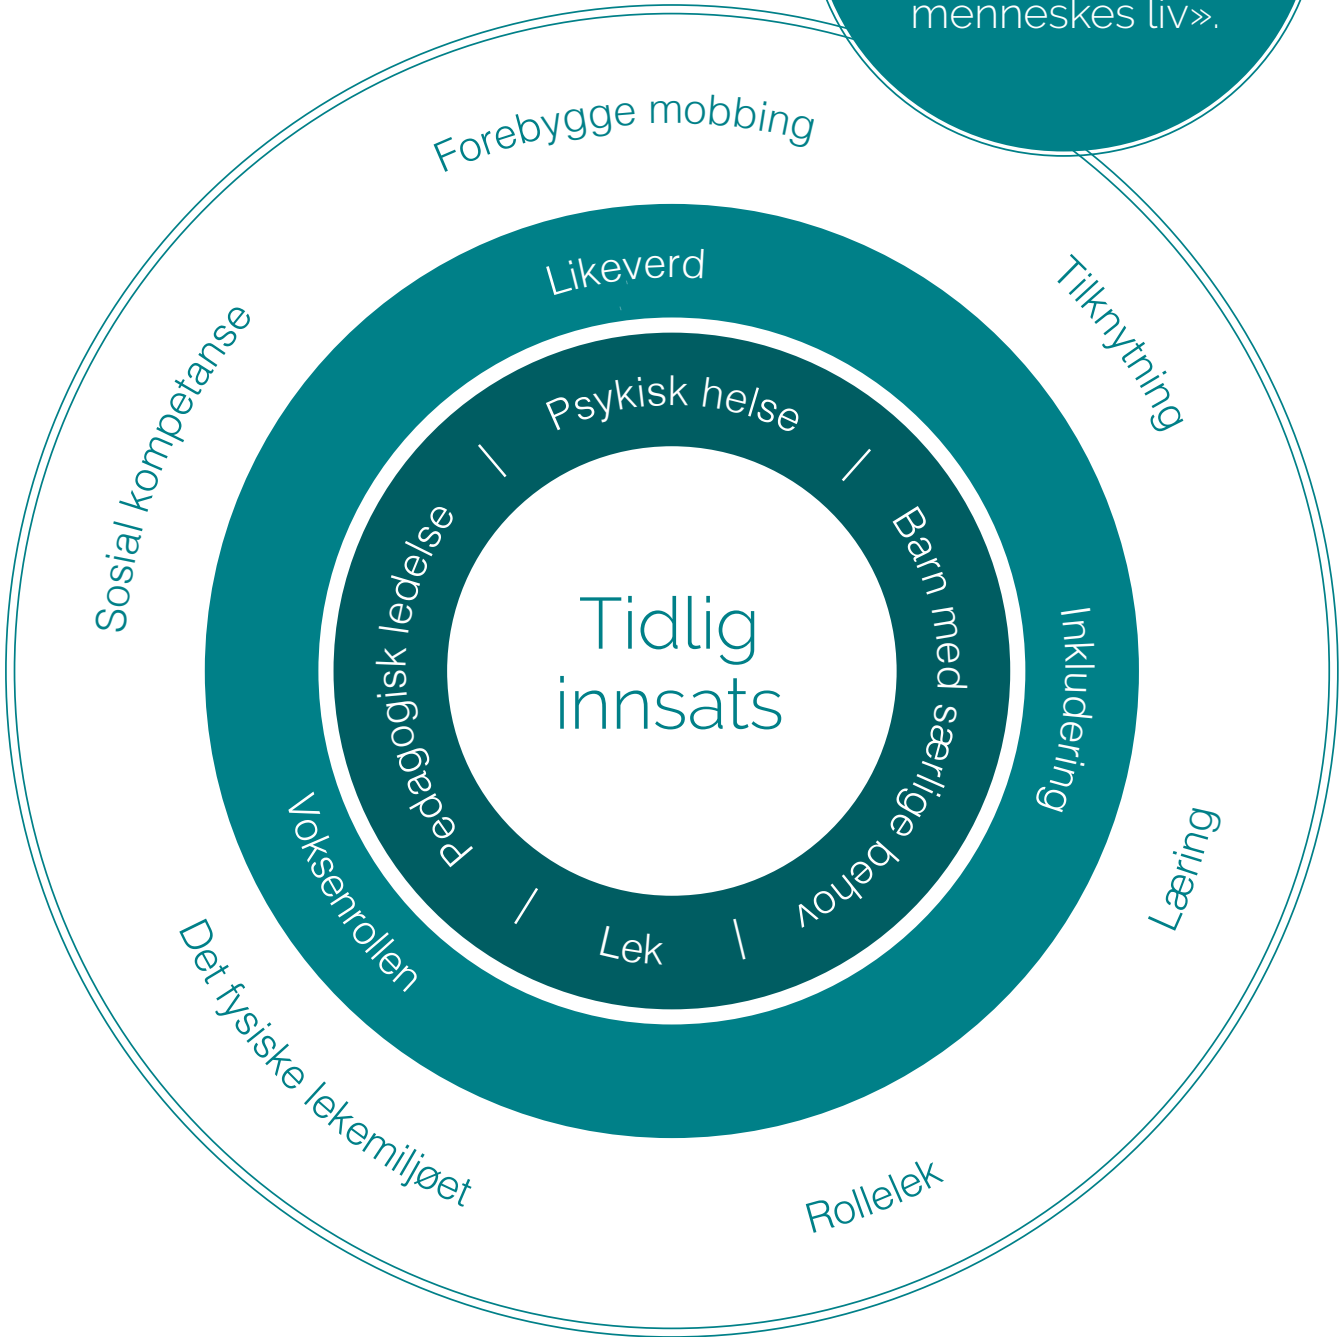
menneskes liv».

Forebygge mobbing

Tilknytning

Sosial kompetanse

Likeverd

Psykisk helse

Pedagogisk ledelse

Barn med særlige behov

Tidlig innsats

Inkludering

Læring

Voksenrollen

Lek

Det fysiske lekemiljøet

Rollelek